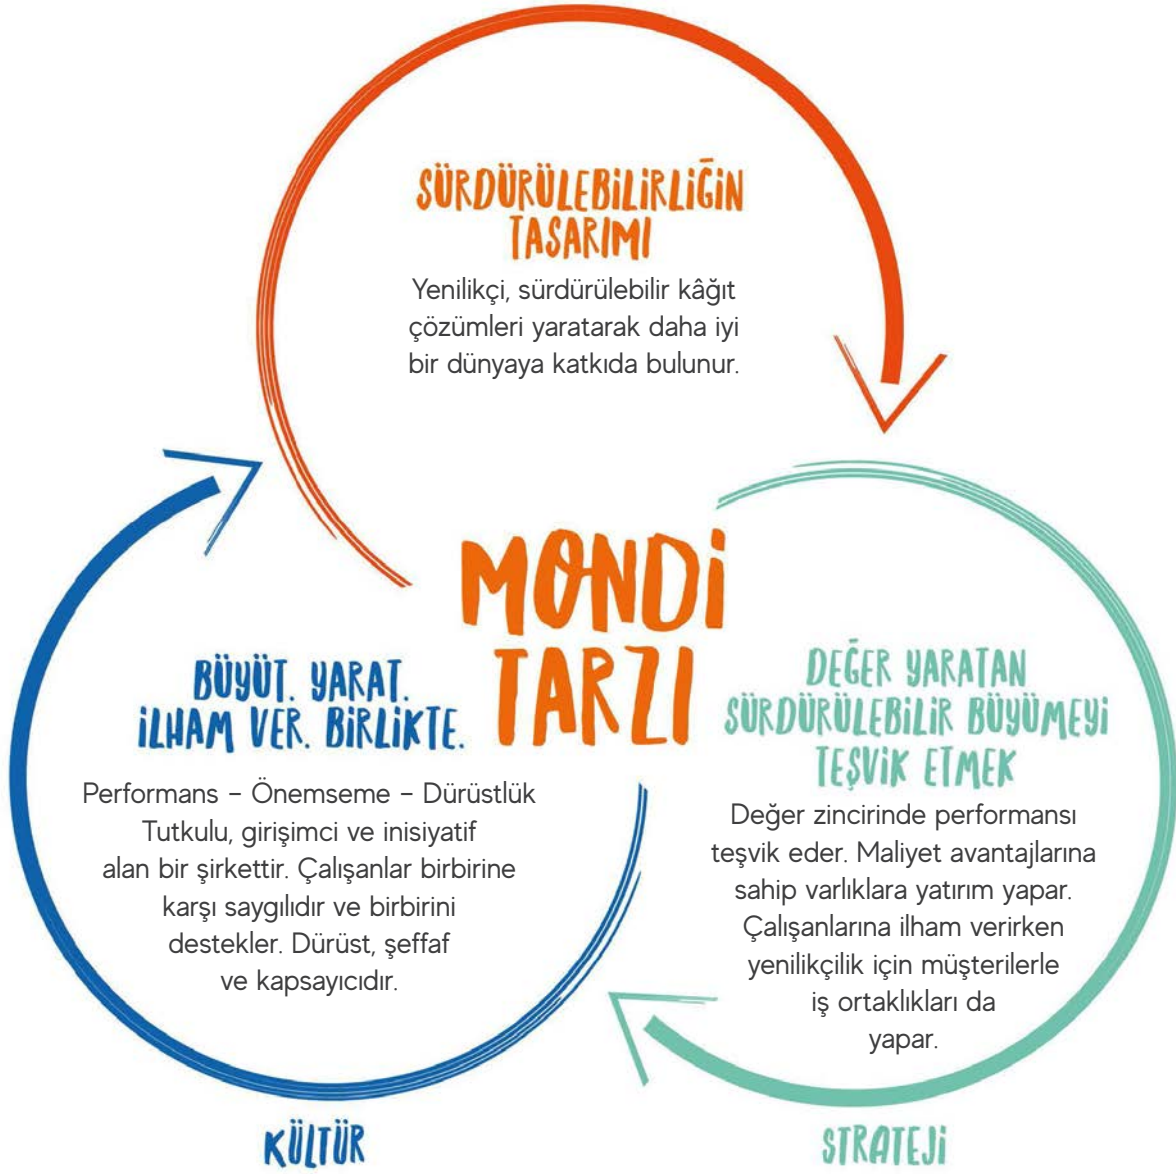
SÜRDÜRÜLEBİLİRLİĞİN TASARIMI

Yenilikçi, sürdürülebilir kâğıt çözümleri yaratarak daha iyi bir dünyaya katkıda bulunur.

MONDİ TARZI

BÜYÜT. YARAT. İLHAM VER. BİRLİKTE.

Performans – Önemseme – Dürüstlük
Tutkulu, girişimci ve inisiyatif alan bir şirkettir. Çalışanlar birbirine karşı saygılıdır ve birbirini destekler. Dürüst, şeffaf ve kapsayıcıdır.

DEĞER YARATAN SÜRDÜRÜLEBİLİR BÜYÜMEYİ TEŞVİK ETMEK

Değer zincirinde performansı teşvik eder. Maliyet avantajlarına sahip varlıklara yatırım yapar. Çalışanlarına ilham verirken yenilikçilik için müşterilerle iş ortaklıkları da yapar.

KÜLTÜR

STRATEJİ